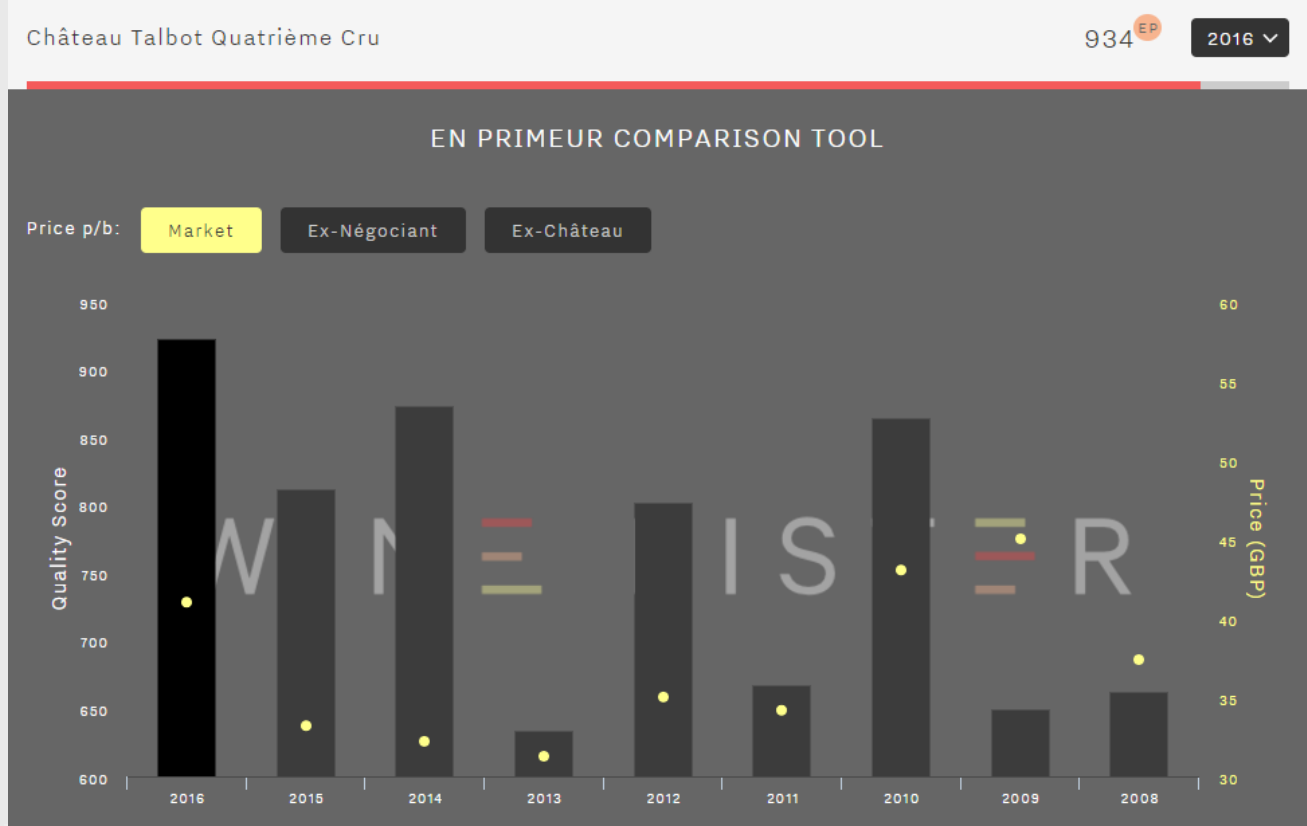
Château Talbot Quatrième Cru

934 EP

2016

EN PRIMEUR COMPARISON TOOL

Price p/b: Market Ex-Négociant Ex-Château

Quality Score

950
900
850
800
750
700
650
600

Price (GBP)

60
55
50
45
40
35
30

2016 2015 2014 2013 2012 2011 2010 2009 2008

WINE LISTER